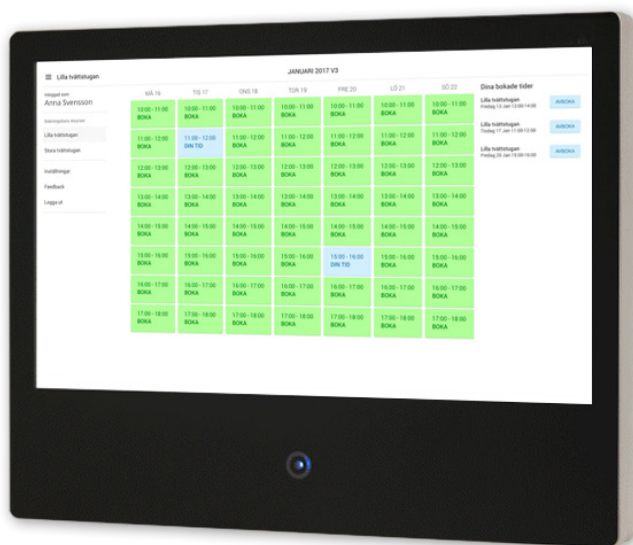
Lilla tvättstugan

Inloggad som
Anna Svensson

Bokningsbara resurser
Lilla tvättstugan
Stora tvättstugan

Inställningar
Feedback
Logga ut

JANUARI 2017 V3

| MÅ 16 | TIS 17 | ONS 18 | TOR 19 | FRE 20 | LÖ 21 | SÖ 22 |
|---|---|---|---|---|---|---|
| 10:00 - 11:00 BOKA | 10:00 - 11:00 BOKA | 10:00 - 11:00 BOKA | 10:00 - 11:00 BOKA | 10:00 - 11:00 BOKA | 10:00 - 11:00 BOKA | 10:00 - 11:00 BOKA |
| 11:00 - 12:00 BOKA | 11:00 - 12:00 DIN TID | 11:00 - 12:00 BOKA | 11:00 - 12:00 BOKA | 11:00 - 12:00 BOKA | 11:00 - 12:00 BOKA | 11:00 - 12:00 BOKA |
| 12:00 - 13:00 BOKA | 12:00 - 13:00 BOKA | 12:00 - 13:00 BOKA | 12:00 - 13:00 BOKA | 12:00 - 13:00 BOKA | 12:00 - 13:00 BOKA | 12:00 - 13:00 BOKA |
| 13:00 - 14:00 BOKA | 13:00 - 14:00 BOKA | 13:00 - 14:00 BOKA | 13:00 - 14:00 BOKA | 13:00 - 14:00 BOKA | 13:00 - 14:00 BOKA | 13:00 - 14:00 BOKA |
| 14:00 - 15:00 BOKA | 14:00 - 15:00 BOKA | 14:00 - 15:00 BOKA | 14:00 - 15:00 BOKA | 14:00 - 15:00 BOKA | 14:00 - 15:00 BOKA | 14:00 - 15:00 BOKA |
| 15:00 - 16:00 BOKA | 15:00 - 16:00 BOKA | 15:00 - 16:00 BOKA | 15:00 - 16:00 BOKA | 15:00 - 16:00 DIN TID | 15:00 - 16:00 BOKA | 15:00 - 16:00 BOKA |
| 16:00 - 17:00 BOKA | 16:00 - 17:00 BOKA | 16:00 - 17:00 BOKA | 16:00 - 17:00 BOKA | 16:00 - 17:00 BOKA | 16:00 - 17:00 BOKA | 16:00 - 17:00 BOKA |
| 17:00 - 18:00 BOKA | 17:00 - 18:00 BOKA | 17:00 - 18:00 BOKA | 17:00 - 18:00 BOKA | 17:00 - 18:00 BOKA | 17:00 - 18:00 BOKA | 17:00 - 18:00 BOKA |

Dina bokade tider
Lilla tvättstugan
Fredag 13 Jan 13:00-14:00
AVBOKA
Lilla tvättstugan
Tisdag 17 Jan 11:00-12:00
AVBOKA
Lilla tvättstugan
Fredag 20 Jan 15:00-16:00
AVBOKA